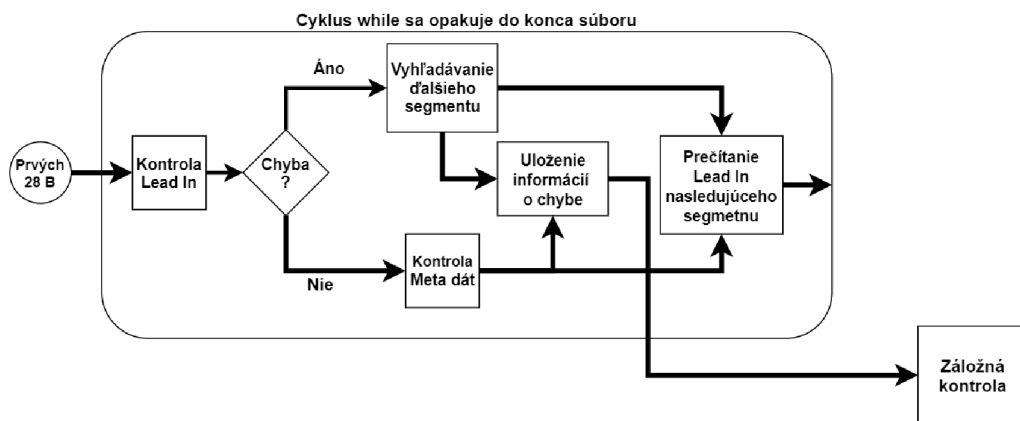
Cyklus while sa opakuje do konca súboru

Prvých 28 B

Kontrola Lead In

Chyba ?

Áno

Nie

Vyhľadávanie ďalšieho segmentu

Uloženie informácií o chybe

Kontrola Meta dát

Prečítanie Lead In nasledujúceho segmetnu

Záložná kontrola